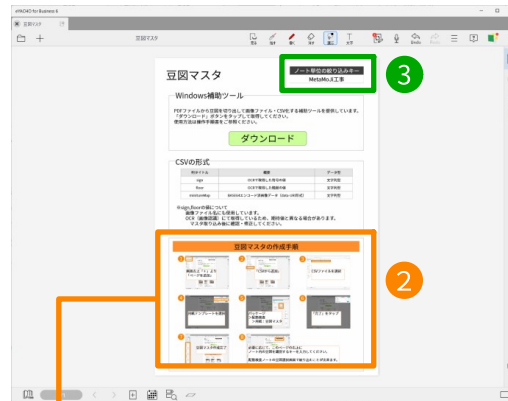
eYACHO for Business 6

豆図マスタ

豆図マスタ

豆図マスタ

ノート単位の絞り込みキー
MetaMo.X工事

3

Windows補助ツール

PDFファイルから豆図を切り出して画像ファイル・CSVを作成する補助ツールを提供しています。「ダウンロード」ボタンをタップして取得してください。
使用方法は操作手順書をご参照ください。

ダウンロード

CSVの形式

| 列のタイトル | 概要 | データ型 |
|---|---|---|
| sign | OCRで取得した符号情報 | 文字列型 |
| floor | OCRで取得した階層情報 | 文字列型 |
| metaIcoMap | MIMEエンコード済画像データ（data URI形式） | 文字列型 |

※sign, floorの値について
画像ファイル名にも使用しています。
OCR（画像認識）して取得しているため、原図と異なる場合があります。
マス取り込み後に確認・修正してください。

豆図マスタの作成手順

2